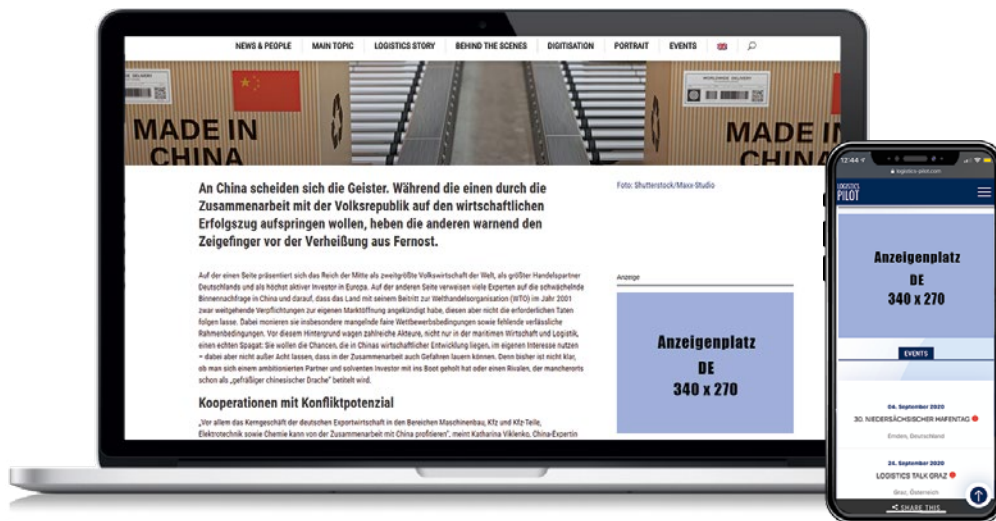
NEWS & PEOPLE MAIN TOPIC LOGISTICS STORY BEHIND THE SCENES DIGITISATION PORTRAIT EVENTS

MADE IN CHINA

MADE IN CHINA

An China scheiden sich die Geister. Während die einen durch die Zusammenarbeit mit der Volksrepublik auf den wirtschaftlichen Erfolgszug aufspringen wollen, heben die anderen warnend den Zeigefinger vor der Verheißung aus Fernost.

Foto: Shutterstock/Maxx-Studio

Auf der einen Seite präsentiert sich das Reich der Mitte als zweitgrößte Volkswirtschaft der Welt, als größter Handelspartner Deutschlands und als höchst aktiver Investor in Europa. Auf der anderen Seite verweisen viele Experten auf die schwächelnde Binnennachfrage in China und darauf, dass das Land mit seinem Beitritt zur Welthandelsorganisation (WTO) im Jahr 2001 zwar weitgehende Verpflichtungen zur eigenen Marktöffnung angekündigt habe, diesen aber nicht die erforderlichen Taten folgen lasse. Dabei monieren sie insbesondere mangelnde faire Wettbewerbsbedingungen sowie fehlende verlässliche Rahmenbedingungen. Vor diesem Hintergrund wagen zahlreiche Akteure, nicht nur in der maritimen Wirtschaft und Logistik, einen echten Spagat: Sie wollen die Chancen, die in Chinas wirtschaftlicher Entwicklung liegen, im eigenen Interesse nutzen – dabei aber nicht außer Acht lassen, dass in der Zusammenarbeit auch Gefahren lauern können. Denn bisher ist nicht klar, ob man sich einen ambitionierten Partner und solventen Investor mit ins Boot geholt hat oder einen Rivalen, der mancherorts schon als „gefräßiger chinesischer Drache" betitelt wird.

Kooperationen mit Konfliktpotenzial

„Vor allem das Kerngeschäft der deutschen Exportwirtschaft in den Bereichen Maschinenbau, Kfz und Kfz-Teile, Elektrotechnik sowie Chemie kann von der Zusammenarbeit mit China profitieren", meint Katharina Viklenko, China-Expertin

Anzeige

Anzeigenplatz
DE
340 x 270

12:44

logistics-pilot.com

LOGISTICS PILOT

Anzeigenplatz
DE
340 x 270

EVENTS

04. September 2020
30. NIEDERSÄCHSISCHER HAFENTAG
Emden, Deutschland

24. September 2020
LOGISTICS TALK GRAZ
Graz, Österreich

SHARE THIS